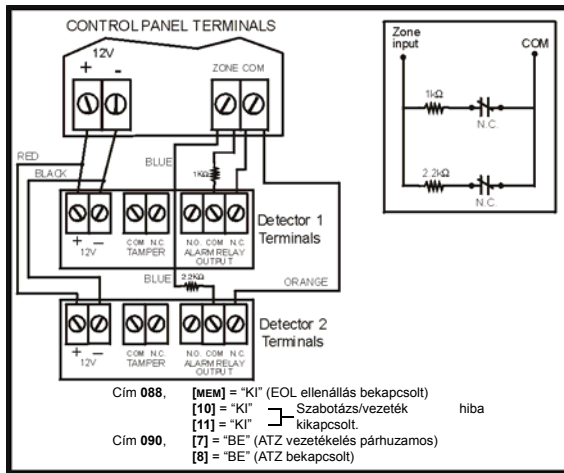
CONTROL PANEL TERMINALS

12V
+ -

ZONE COM

RED
BLACK
BLUE
1kΩ

+ -
12V
COM N.C.
TAMPER
N.O. COM N.C.
ALARM RELAY OUTPUT
Detector 1 Terminals

BLUE
2.2kΩ
ORANGE

+ -
12V
COM N.C.
TAMPER
N.O. COM N.C.
ALARM RELAY OUTPUT
Detector 2 Terminals

Zone input
COM
1kΩ
N.C.
2.2kΩ
N.C.

Cím **088**, **[MEM]** = "KI" (EOL ellenállás bekapcsolt)
**[10]** = "KI" Szabotázs/vezeték hiba
**[11]** = "KI" kikapcsolt.
Cím **090**, **[7]** = "BE" (ATZ vezetékelés párhuzamos)
**[8]** = "BE" (ATZ bekapcsolt)